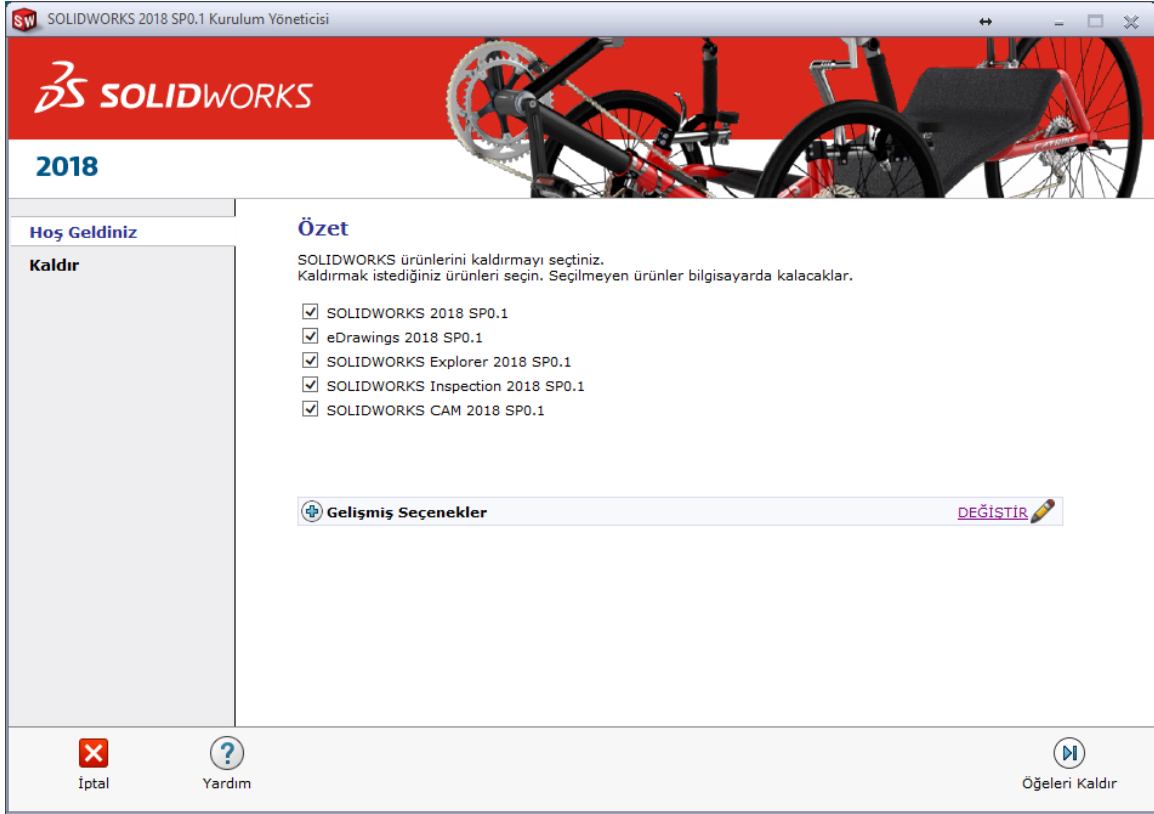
SOLIDWORKS 2018 SP0.1 Kurulum Yöneticisi

3DS SOLIDWORKS

2018

Hoş Geldiniz

Kaldır

Özet

SOLIDWORKS ürünlerini kaldırmayı seçtiniz.
Kaldırmak istediğiniz ürünleri seçin. Seçilmeyen ürünler bilgisayarda kalacaklar.

SOLIDWORKS 2018 SP0.1
eDrawings 2018 SP0.1
SOLIDWORKS Explorer 2018 SP0.1
SOLIDWORKS Inspection 2018 SP0.1
SOLIDWORKS CAM 2018 SP0.1

Gelişmiş Seçenekler

DEĞİŞTİR

İptal

Yardım

Öğeleri Kaldır